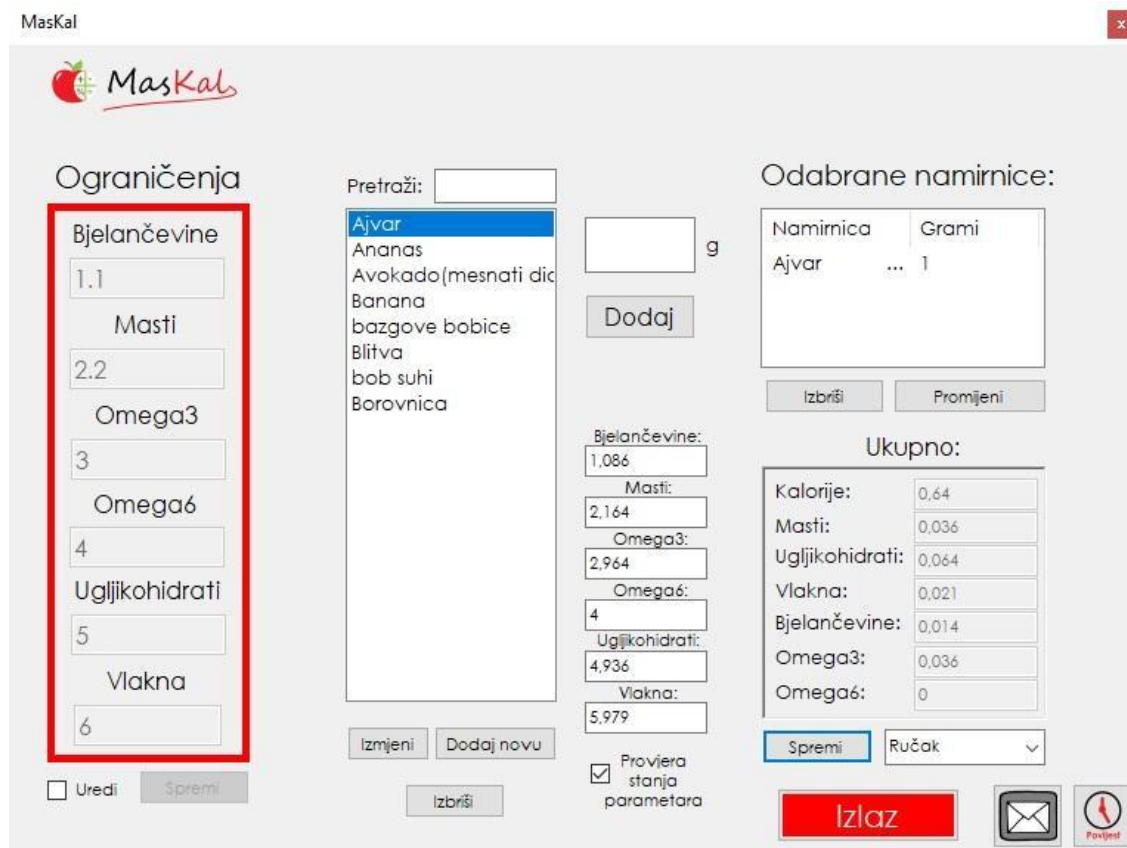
MasKal

x

MasKal

Ograničenja

Bjelančevine

1.1

Masti

2.2

Omega3

3

Omega6

4

Ugljikohidrati

5

Vlakna

6

Uredi

Spremi

Pretraži:

Ajvar
Ananas
Avokado(mesnati dic
Banana
bazgove bobice
Blitva
bob suhi
Borovnica

Izmjeni

Dodaj novu

Izbriši

g

Dodaj

Bjelančevine:
1,086
Masti:
2,164
Omega3:
2,964
Omega6:
4
Ugljikohidrati:
4,936
Vlakna:
5,979

Provjera stanja parametara

Odabrane namirnice:

| Namirnica | Grami |
|---|---|
| Ajvar ... | 1 |

Izbriši

Promijeni

Ukupno:

| Kalorije: | 0,64 |
|---|---|
| Masti: | 0,036 |
| Ugljikohidrati: | 0,064 |
| Vlakna: | 0,021 |
| Bjelančevine: | 0,014 |
| Omega3: | 0,036 |
| Omega6: | 0 |

Spremi

Ručak

Izlaz

Povijest